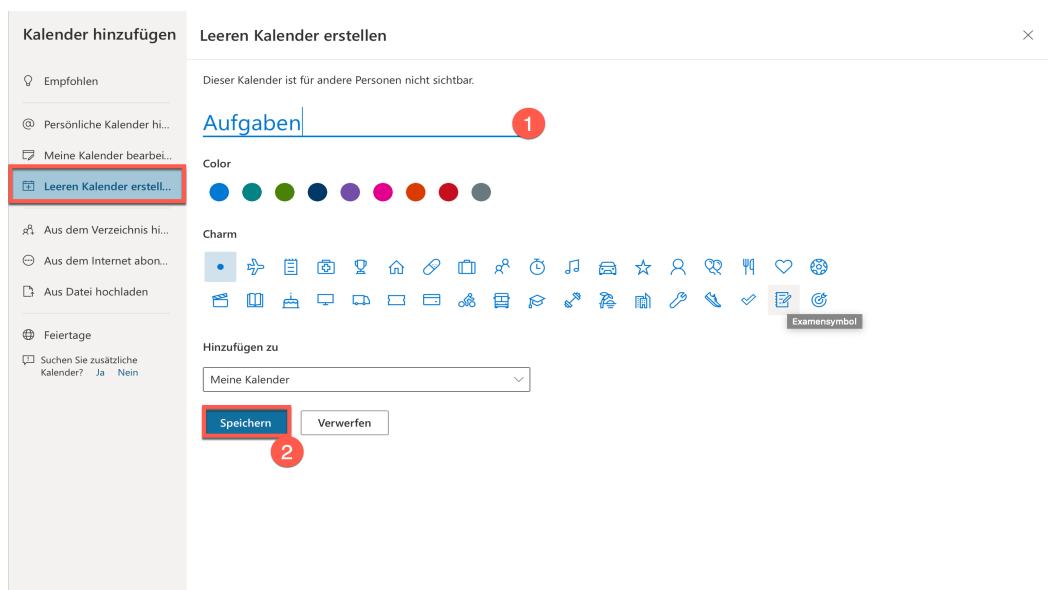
Kalender hinzufügen

Empfohlen

Persönliche Kalender hi...

Meine Kalender bearbei...

Leeren Kalender erstell...

Aus dem Verzeichnis hi...

Aus dem Internet abon...

Aus Datei hochladen

Feiertage

Suchen Sie zusätzliche Kalender? Ja Nein

Leeren Kalender erstellen

Dieser Kalender ist für andere Personen nicht sichtbar.

Aufgaben

1

Color

Charm

Examensymbol

Hinzufügen zu

Meine Kalender

Speichern

Verwerfen

2